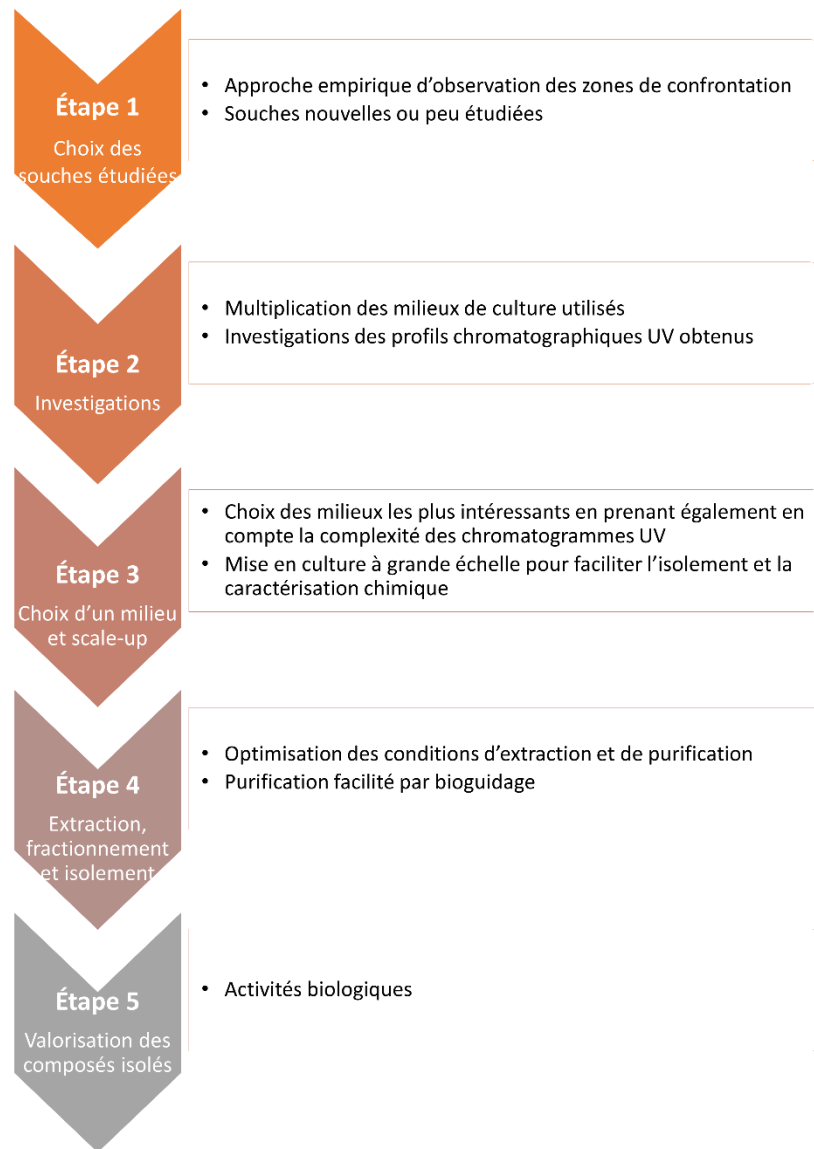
Étape 1
Choix des souches étudiées

• Approche empirique d'observation des zones de confrontation
• Souches nouvelles ou peu étudiées

Étape 2
Investigations

• Multiplication des milieux de culture utilisés
• Investigations des profils chromatographiques UV obtenus

Étape 3
Choix d'un milieu et scale-up

• Choix des milieux les plus intéressants en prenant également en compte la complexité des chromatogrammes UV
• Mise en culture à grande échelle pour faciliter l'isolement et la caractérisation chimique

Étape 4
Extraction, fractionnement et isolement

• Optimisation des conditions d'extraction et de purification
• Purification facilité par bioguidage

Étape 5
Valorisation des composés isolés

• Activités biologiques